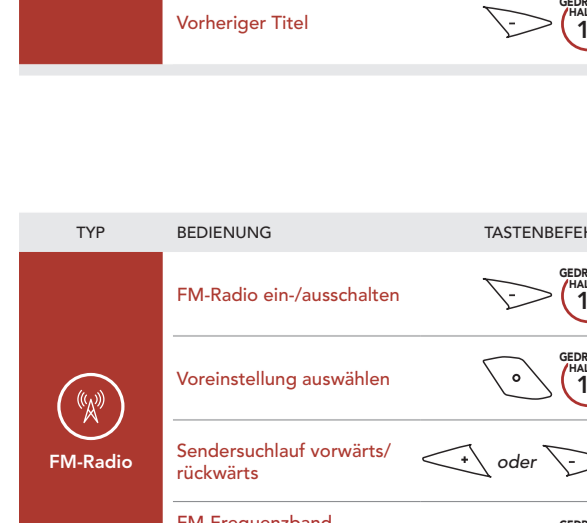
Vorheriger Titel

GEDR HAL 1

| TYP | BEDIENUNG | TASTENBEFEH |
|---|---|---|
| FM-Radio | FM-Radio ein-/ausschalten | - GEDR HAL 1 |
| | Voreinstellung auswählen | GEDR HAL 1 |
| | Sendersuchlauf vorwärts/rückwärts | + oder - |
| | FM-Frequenzband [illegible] | GEDR |